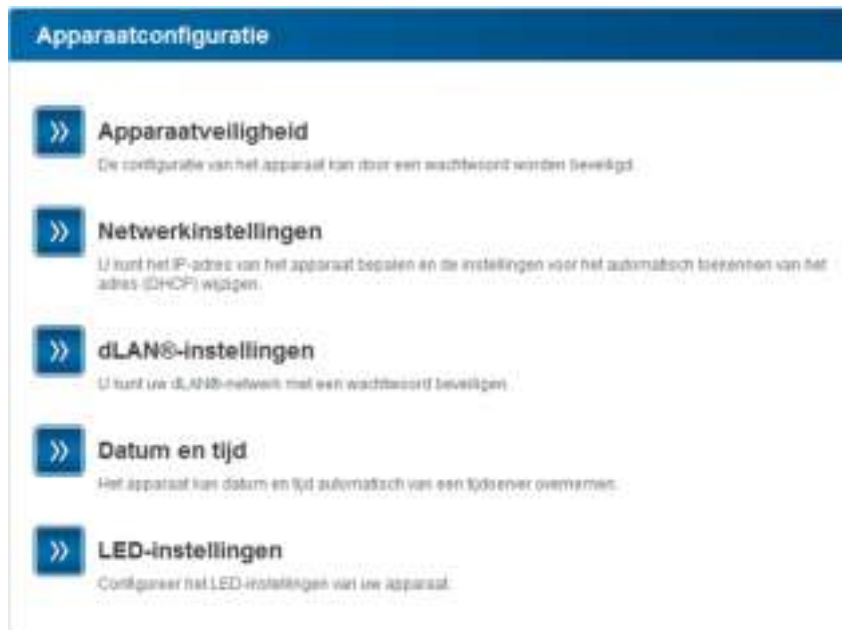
Apparaatconfiguratie

»

Apparaatveiligheid

De configuratie van het apparaat kan door een wachtwoord worden beveiligd.

»

Netwerkinstellingen

U kunt het IP-adres van het apparaat bepalen en de instellingen voor het automatisch toekennen van het adres (DHCP) wijzigen.

»

dLAN®-instellingen

U kunt uw dLAN®-netwerk met een wachtwoord beveiligen.

»

Datum en tijd

Het apparaat kan datum en tijd automatisch van een tijdserver overnemen.

»

LED-instellingen

Configureer het LED-instellingen van uw apparaat.